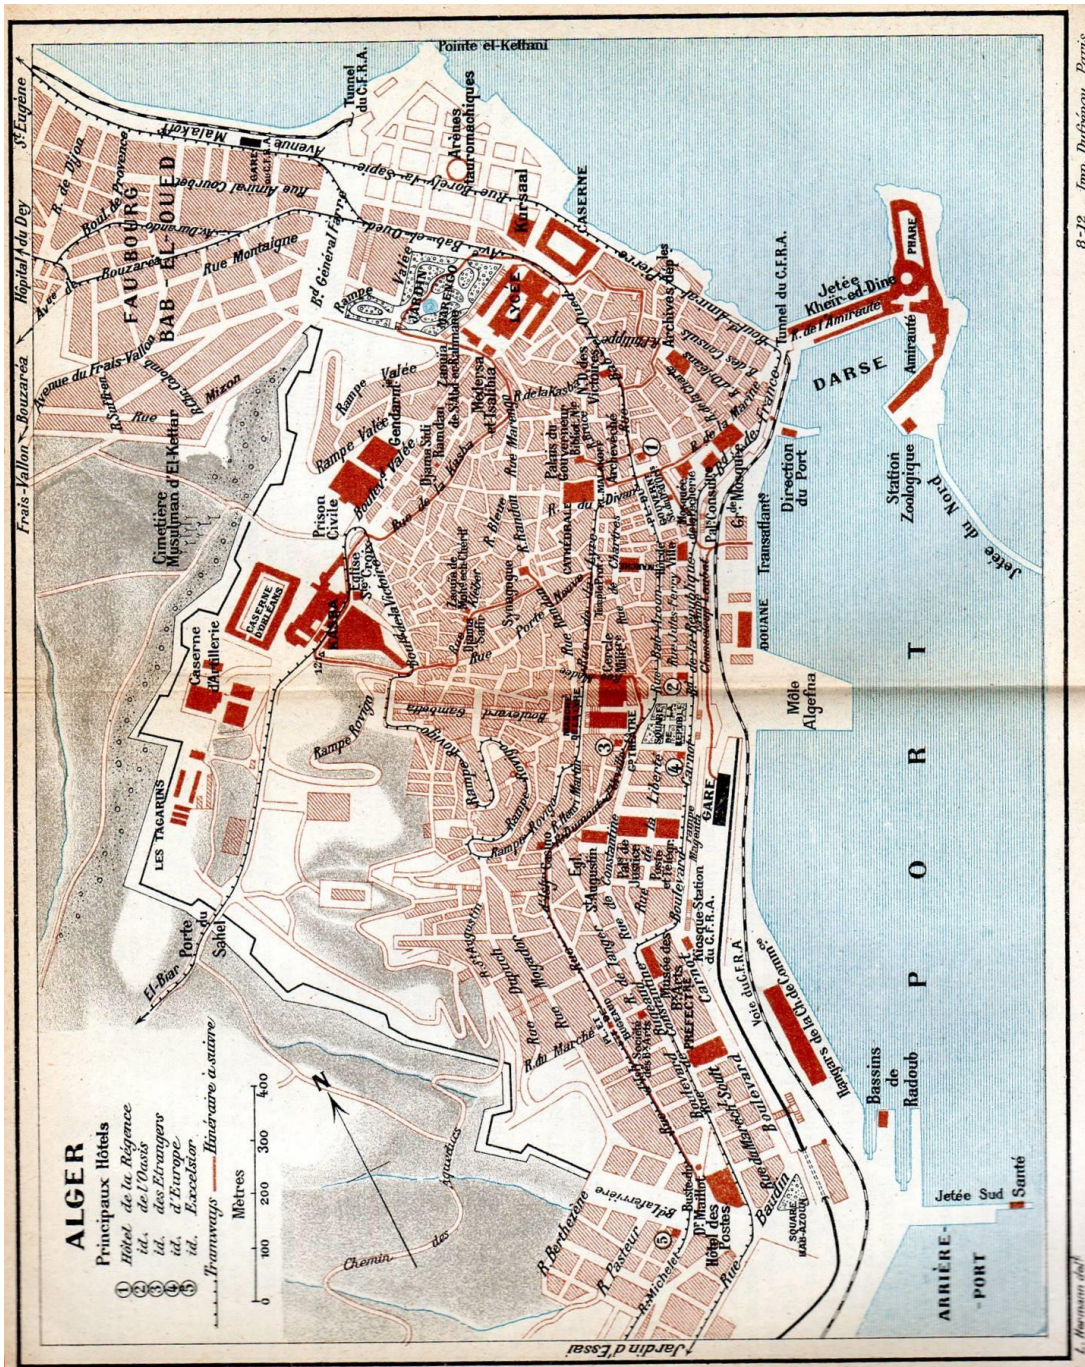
ALGER
Principaux Hôtels
① Hôtel de la Régence
② id. de l'Oasis
③ id. des Etrangers
④ id. d'Europe
⑤ id. Excelsior
Tramways — Itinéraire à suivre

Mètres
0 100 200 300 400

N

Pointe el-Kettani
Tunnel du C.F.R.A.
Arènes tauromachiques
St Eugène
Hôpital du Dey
Avenue Malakoff
GARE
R. de Dijon
Boul. de Provence
Rue Amiral Courbet
FAUBOURG BAB-EL-OUED
Rue Montaigne
Av. de Bouzaréa
Av. Bab-el-Oued
Rue Borély-la-Sapie
Kursaal
CASERNE
Bd Général Farre
JARDIN MARENGO
LYCÉE
Rampe Valée
Frais-Vallon
Bouzaréa
Avenue du Frais-Vallon
R. Suffren
Rue Mizon
Cimetière Musulman d'El-Kettar
Prison Civile
Gendarmerie
Medersa et Isalhia
Zaouia de Sidi Abd-er-Rahmane
Djama Sidi Ramdan
R. de la Kasba
Rue de la Kasba
Boulevard Valée
Rue Marengo
Rue de la Victoire
Eglise Ste Croix
CASBAH
CASERNE D'ORLÉANS
Caserne d'Artillerie
Palais du Gouvernement
Archevêché
N.D. des Victoires
Archives
CATHÉDRALE
Synagogue
Rue Randon
Rue Bab-Azoun
Rue de Chartres
Boulevard de la Victoire
Rampe Rovigo
Boulevard Gambetta
Cercle Militaire
THÉATRE
SQUARE DE LA RÉPUBLIQUE
Rue de la Liberté
Rue Dumont d'Urville
Bd de la République
Palais Consulaire
Gd Mosquée
Mosquée de la Pêcherie
Direction du Port
Amirauté
PHARE
Jetée Kheir-ed-Dine
Tunnel du C.F.R.A.
DARSE
Station Zoologique
Jetée du Nord
Transatlantique
DOUANE
Môle Algefna
GARE
P O R T
LES TAGARINS
Porte du Sahel
El-Biar
Rue d'Isly
Eglise St Augustin
Palais de Justice
Rue de Constantine
Rue Dupuch
Rue Michelet
Boulevard Carnot
Mosquée Station du C.F.R.A.
PRÉFECTURE
Musée des Beaux-Arts
Rue Tanger
Bd Laferrière
Buste du Dr Maillot
Hôtel des Postes
Rue Berthezène
R. Pasteur
Rue du Marché
Boulevard Soult
Rue du Maréchal Soult
Boulevard Baudin
SQUARE BAB-AZOUN
Voie du C.F.R.A
Hangars de la Cie de Commerce
Bassins de Radoub
Jetée Sud
Santé
ARRIÈRE-PORT
Jardin d'Essai
Chemin des Aqueducs
8-12. Imp. Dufrénoy, Paris
Hausmann del.